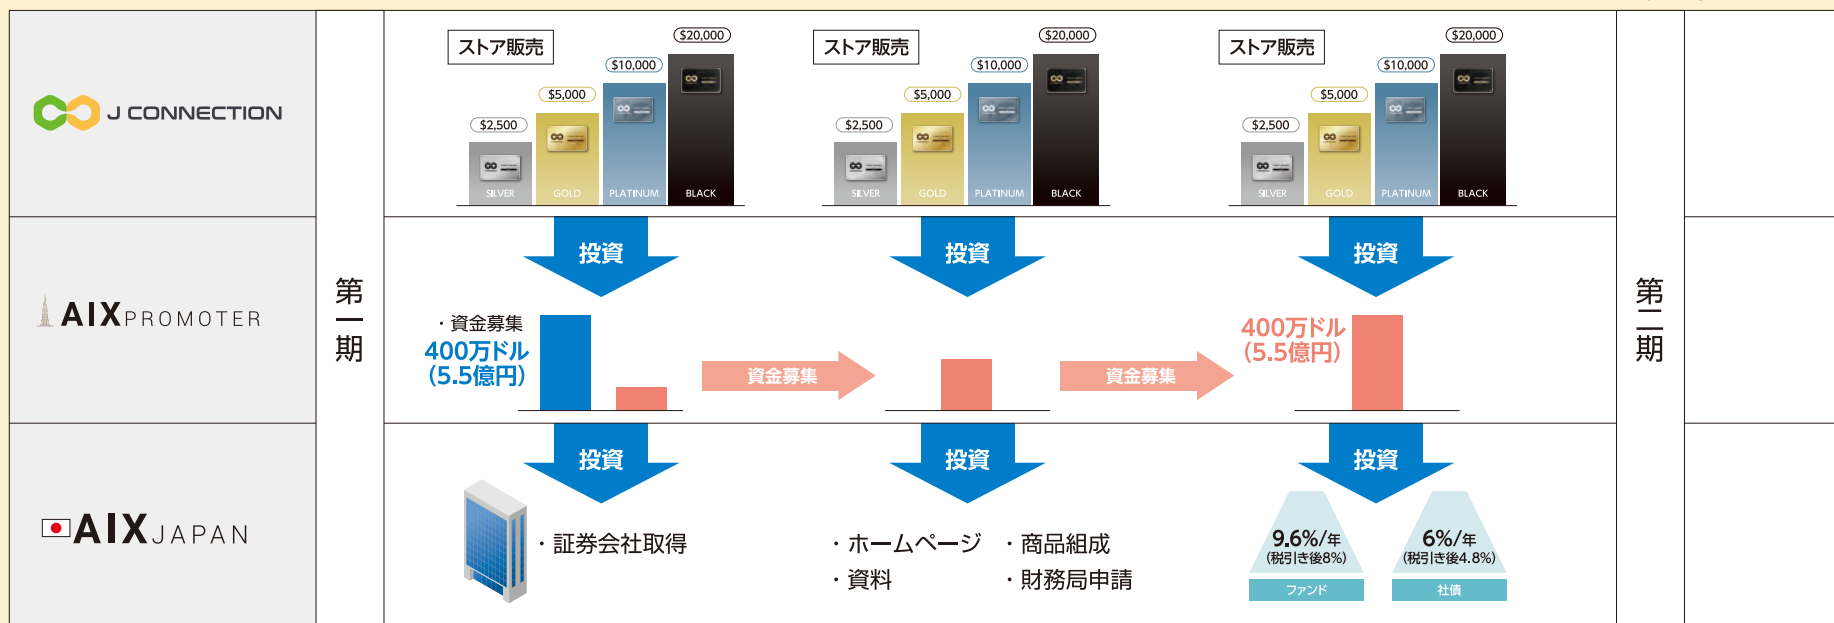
J CONNECTION

AIXPROMOTER

AIXJAPAN

第一期

ストア販売
$20,000
$10,000
$5,000
$2,500
SILVER GOLD PLATINUM BLACK

ストア販売
$20,000
$10,000
$5,000
$2,500
SILVER GOLD PLATINUM BLACK

ストア販売
$20,000
$10,000
$5,000
$2,500
SILVER GOLD PLATINUM BLACK

投資
投資
投資

・資金募集
400万ドル
(5.5億円)

資金募集

資金募集

400万ドル
(5.5億円)

投資
投資
投資

・証券会社取得

・ホームページ
・資料

・商品組成
・財務局申請

9.6%/年
(税引き後8%)
ファンド

6%/年
(税引き後4.8%)
社債

第二期